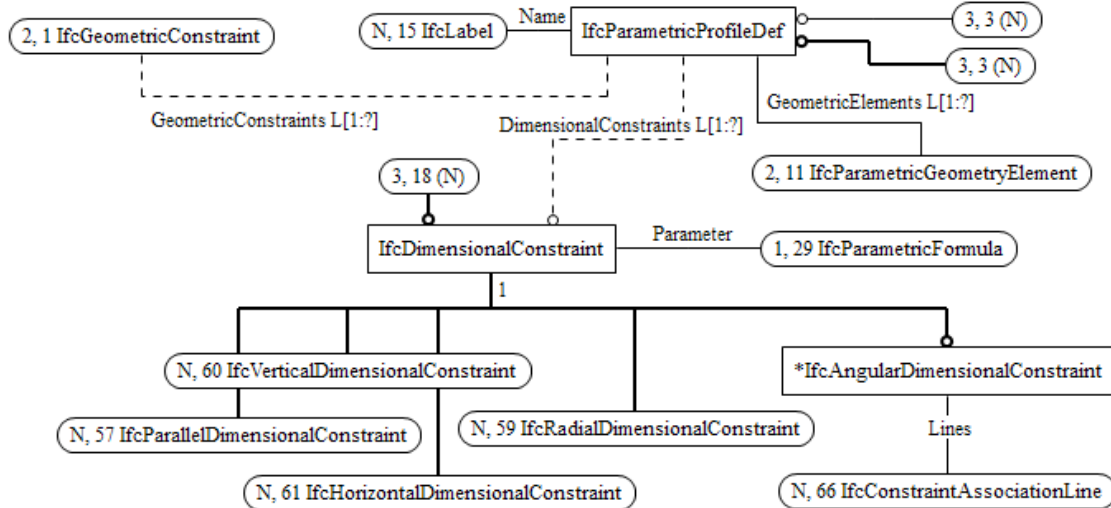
2, 1 IfcGeometricConstraint

N, 15 IfcLabel

Name

IfcParametricProfileDef

3, 3 (N)

3, 3 (N)

GeometricElements L[1:?]

GeometricConstraints L[1:?]

DimensionalConstraints L[1:?]

2, 11 IfcParametricGeometryElement

3, 18 (N)

IfcDimensionalConstraint

Parameter

1, 29 IfcParametricFormula

1

N, 60 IfcVerticalDimensionalConstraint

*IfcAngularDimensionalConstraint

N, 57 IfcParallelDimensionalConstraint

N, 59 IfcRadialDimensionalConstraint

Lines

N, 61 IfcHorizontalDimensionalConstraint

N, 66 IfcConstraintAssociationLine